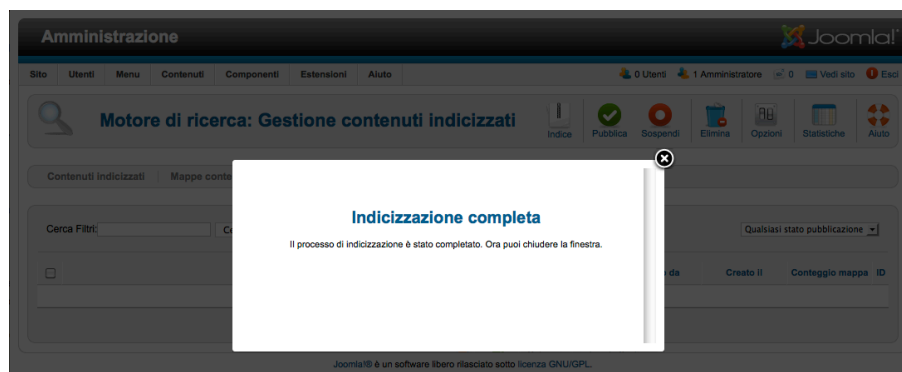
Amministrazione

Joomla!

Sito Utenti Menu Contenuti Componenti Estensioni Aiuto

0 Utenti 1 Amministratore 0 Vedi sito Esci

Motore di ricerca: Gestione contenuti indicizzati

Indice Pubblica Sospendi Elimina Opzioni Statistiche Aiuto

Contenuti indicizzati Mappe conte

Cerca Filtri: Ce

Qualsiasi stato pubblicazione

e da Creato il Conteggio mappa ID

Indicizzazione completa

Il processo di indicizzazione è stato completato. Ora puoi chiudere la finestra.

Joomla!® è un software libero rilasciato sotto licenza GNU/GPL.